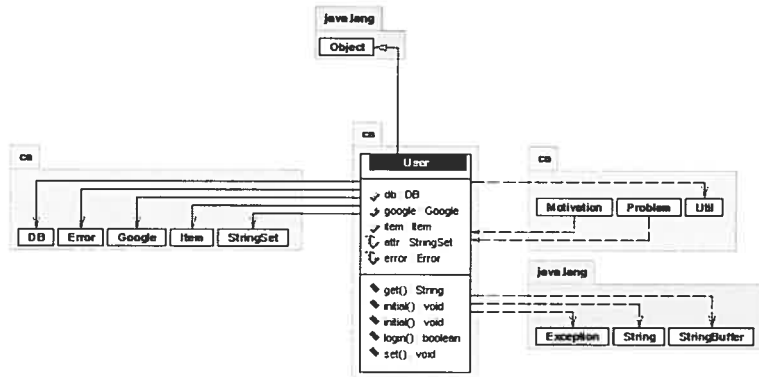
java.lang

Object

ca

ca

User

db DB
google Google
item Item
attr StringSet
error Error

get() String
initial() void
initial() void
login() boolean
set() void

DB

Error

Google

Item

StringSet

ca

Motivation

Problem

Util

java.lang

Exception

String

StringBuffer